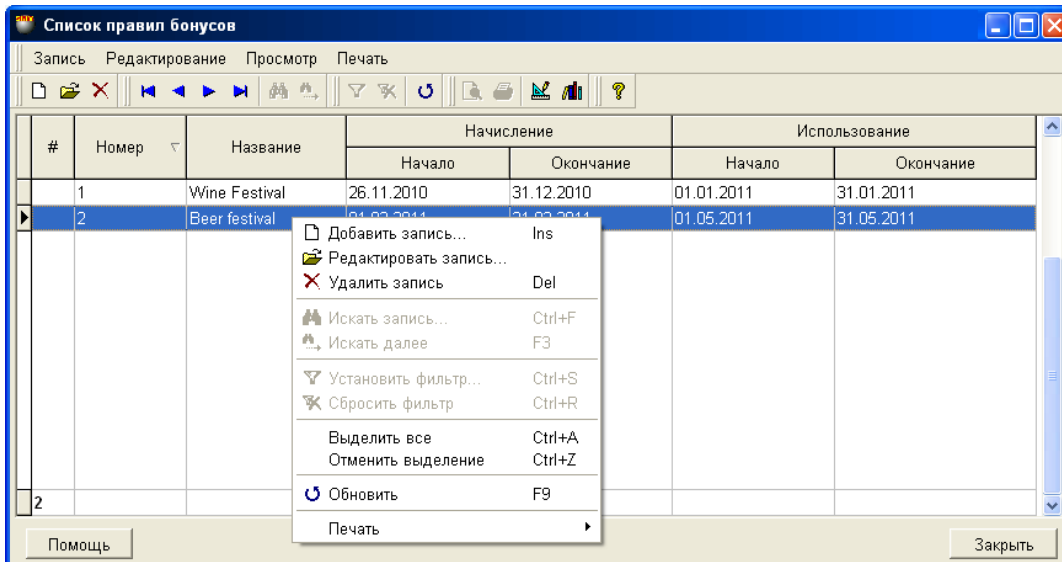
Список правил бонусов

Запись Редактирование Просмотр Печать

| # | Номер | Название | Начисление Начало | Начисление Окончание | Использование Начало | Использование Окончание |
|---|---|---|---|---|---|---|
| | 1 | Wine Festival | 26.11.2010 | 31.12.2010 | 01.01.2011 | 31.01.2011 |
| | 2 | Beer festival | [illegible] | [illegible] | 01.05.2011 | 31.05.2011 |
| 2 | | | | | | |

Добавить запись... Ins
Редактировать запись...
Удалить запись Del
Искать запись... Ctrl+F
Искать далее F3
Установить фильтр... Ctrl+S
Сбросить фильтр Ctrl+R
Выделить все Ctrl+A
Отменить выделение Ctrl+Z
Обновить F9
Печать

Помощь

Закрыть